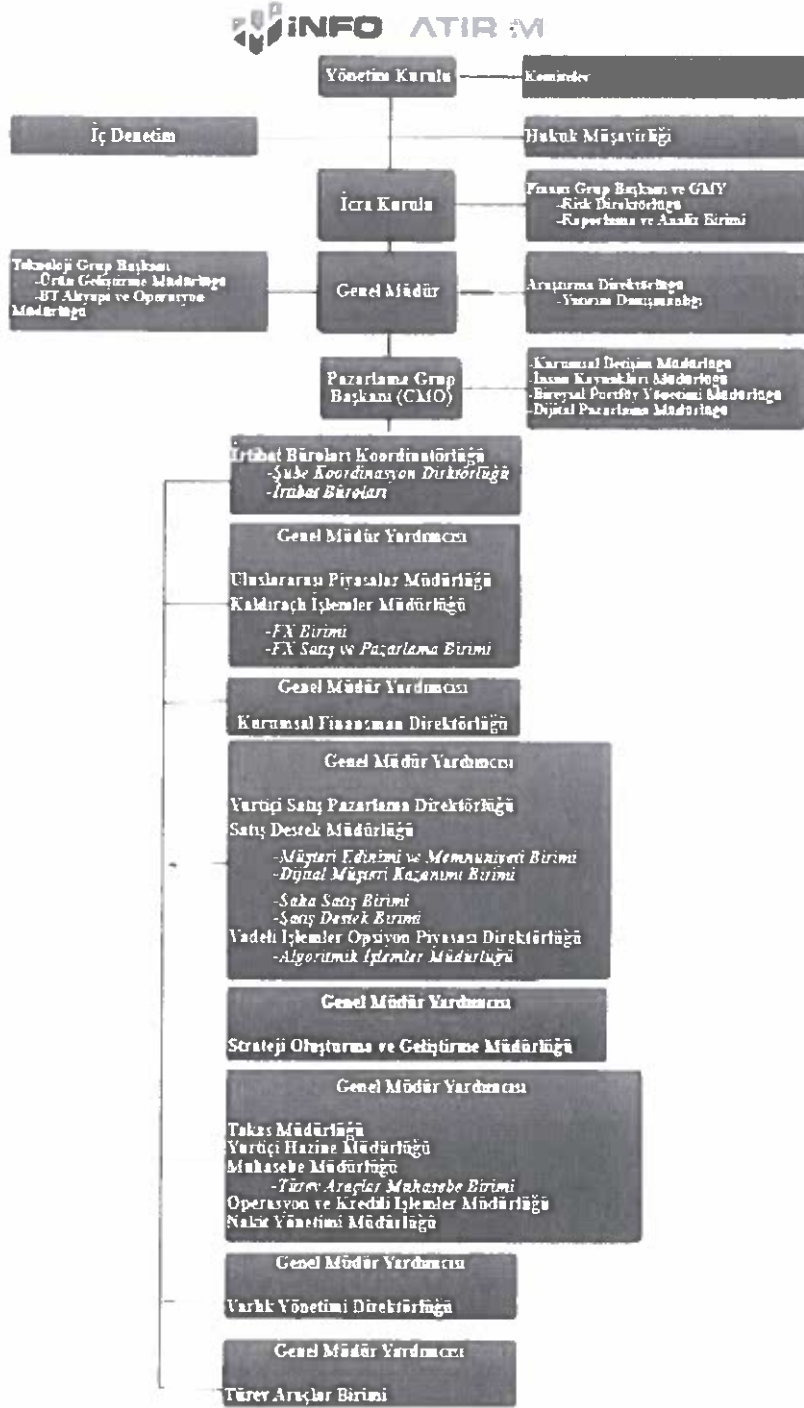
INFO YATIRIM

Yönetim Kurulu

Komiteler

İç Denetim

Hukuk Müşavirliği

İcra Kurulu

Finans Grup Başkanı ve GMY
-Risk Direktörlüğü
-Raporlama ve Analiz Birimi

Teknoloji Grup Başkanı
-Ürün Geliştirme Müdürlüğü
-BT Altyapı ve Operasyon Müdürlüğü

Genel Müdür

Araştırma Direktörlüğü
-Yatırım Danışmanlığı

Pazarlama Grup Başkanı (CMO)

-Kurumsal İletişim Müdürlüğü
-İnsan Kaynakları Müdürlüğü
-Bireysel Portföy Yönetimi Müdürlüğü
-Dijital Pazarlama Müdürlüğü

İrtibat Büroları Koordinatörlüğü
-Şube Koordinasyon Direktörlüğü
-İrtibat Büroları

Genel Müdür Yardımcısı

Uluslararası Piyasalar Müdürlüğü
Kaldıraçlı İşlemler Müdürlüğü
-FX Birimi
-FX Satış ve Pazarlama Birimi

Genel Müdür Yardımcısı

Kurumsal Finansman Direktörlüğü

Genel Müdür Yardımcısı

Yurtiçi Satış Pazarlama Direktörlüğü
Satış Destek Müdürlüğü
-Müşteri Edinimi ve Memnuniyeti Birimi
-Dijital Müşteri Kazanımı Birimi
-Saha Satış Birimi
-Satış Destek Birimi
Vadeli İşlemler Opsiyon Piyasası Direktörlüğü
-Algoritmik İşlemler Müdürlüğü

Genel Müdür Yardımcısı

Strateji Oluşturma ve Geliştirme Müdürlüğü

Genel Müdür Yardımcısı

Takas Müdürlüğü
Yurtiçi Hazine Müdürlüğü
Muhasebe Müdürlüğü
-Türev Araçlar Muhasebe Birimi
Operasyon ve Kredili İşlemler Müdürlüğü
Nakit Yönetimi Müdürlüğü

Genel Müdür Yardımcısı

Varlık Yönetimi Direktörlüğü

Genel Müdür Yardımcısı

Türev Araçlar Birimi